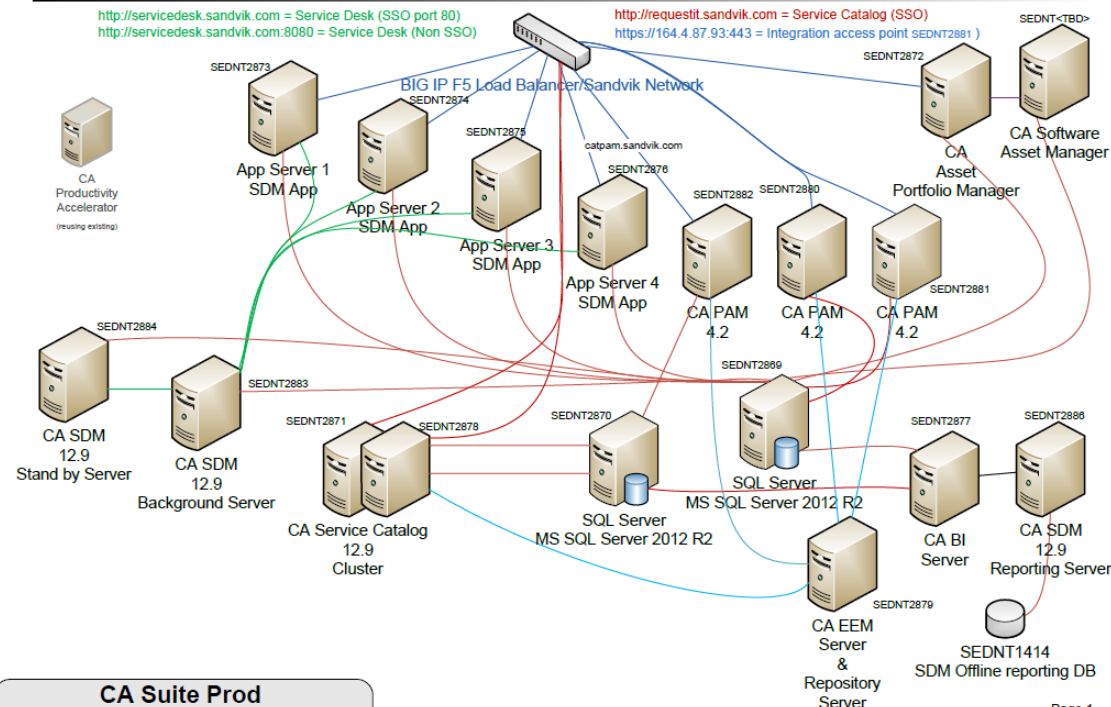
http://servicedesk.sandvik.com = Service Desk (SSO port 80)
http://servicedesk.sandvik.com:8080 = Service Desk (Non SSO)

http://requestit.sandvik.com = Service Catalog (SSO)
https://164.4.87.93:443 = Integration access point SEDNT2881 )

BIG IP F5 Load Balancer/Sandvik Network

SEDNT<TBD>
SEDNT2872

CA Asset Portfolio Manager

CA Software Asset Manager

CA Productivity Accelerator
(reusing existing)

SEDNT2873
App Server 1
SDM App

SEDNT2874
App Server 2
SDM App

SEDNT2875
App Server 3
SDM App

catpam.sandvik.com
SEDNT2876
App Server 4
SDM App

SEDNT2882
CA PAM
4.2

SEDNT2880
CA PAM
4.2

SEDNT2881
CA PAM
4.2

SEDNT2884
CA SDM
12.9
Stand by Server

SEDNT2883
CA SDM
12.9
Background Server

SEDNT2869
SQL Server
MS SQL Server 2012 R2

SEDNT2871
SEDNT2878
CA Service Catalog
12.9
Cluster

SEDNT2870
SQL Server
MS SQL Server 2012 R2

SEDNT2877
CA BI
Server

SEDNT2886
CA SDM
12.9
Reporting Server

SEDNT2879
CA EEM
Server
&
Repository
Server

SEDNT1414
SDM Offline reporting DB

CA Suite Prod

Page 1